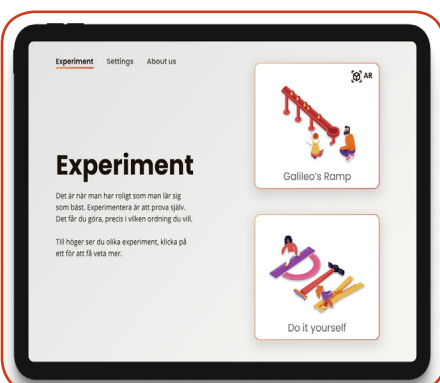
Experiment Settings About us

Experiment

Det är när man har roligt som man lär sig som bäst. Experimentera är att prova själv. Det får du göra, precis i vilken ordning du vill.

Till höger ser du olika experiment, klicka på ett för att få veta mer.

AR

Galileo's Ramp

Do it yourself